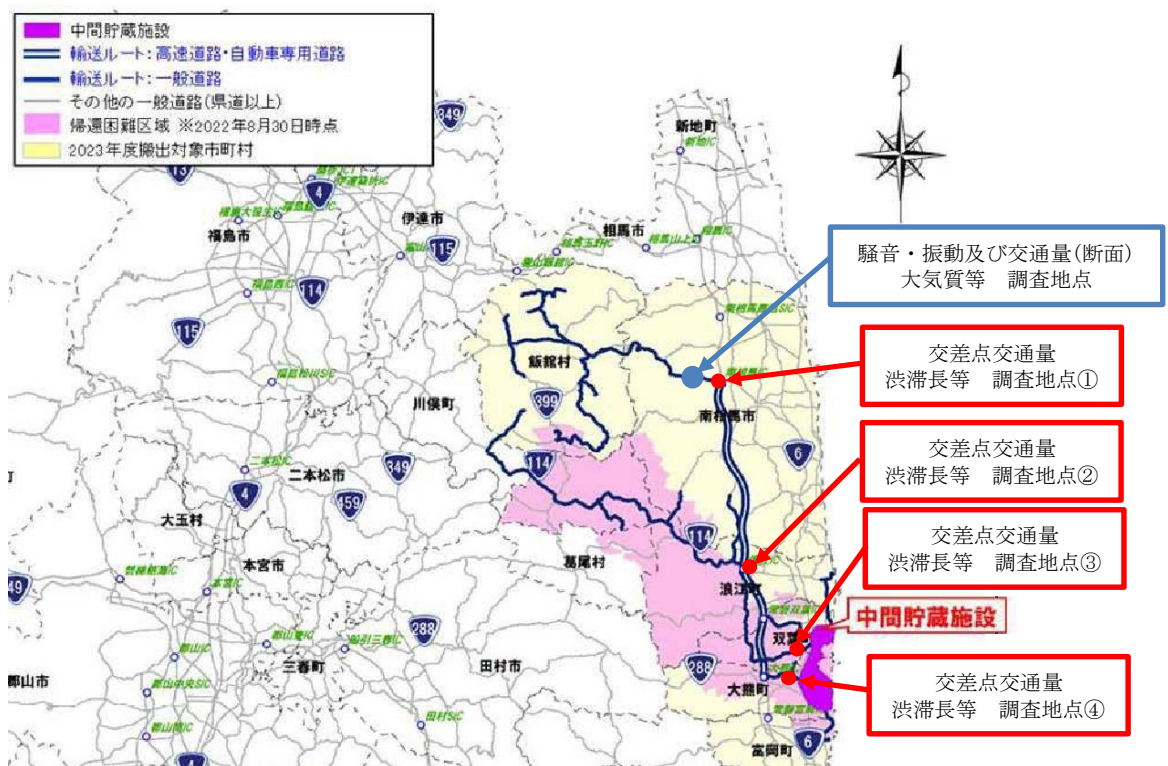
中間貯蔵施設
輸送ルート：高速道路・自動車専用道路
輸送ルート：一般道路
その他の一般道路（県道以上）
帰還困難区域 ※2022年8月30日時点
2023年度搬出対象市町村

騒音・振動及び交通量（断面）
大気質等　調査地点

交差点交通量
渋滞長等　調査地点①

交差点交通量
渋滞長等　調査地点②

交差点交通量
渋滞長等　調査地点③

交差点交通量
渋滞長等　調査地点④

中間貯蔵施設

新地町
相馬市
伊達市
福島市
飯舘村
南相馬市
川俣町
二本松市
大玉村
本宮市
葛尾村
浪江町
双葉町
大熊町
富岡町
三春町
田村市
郡山市

4
13
115
114
349
399
459
288
6
49